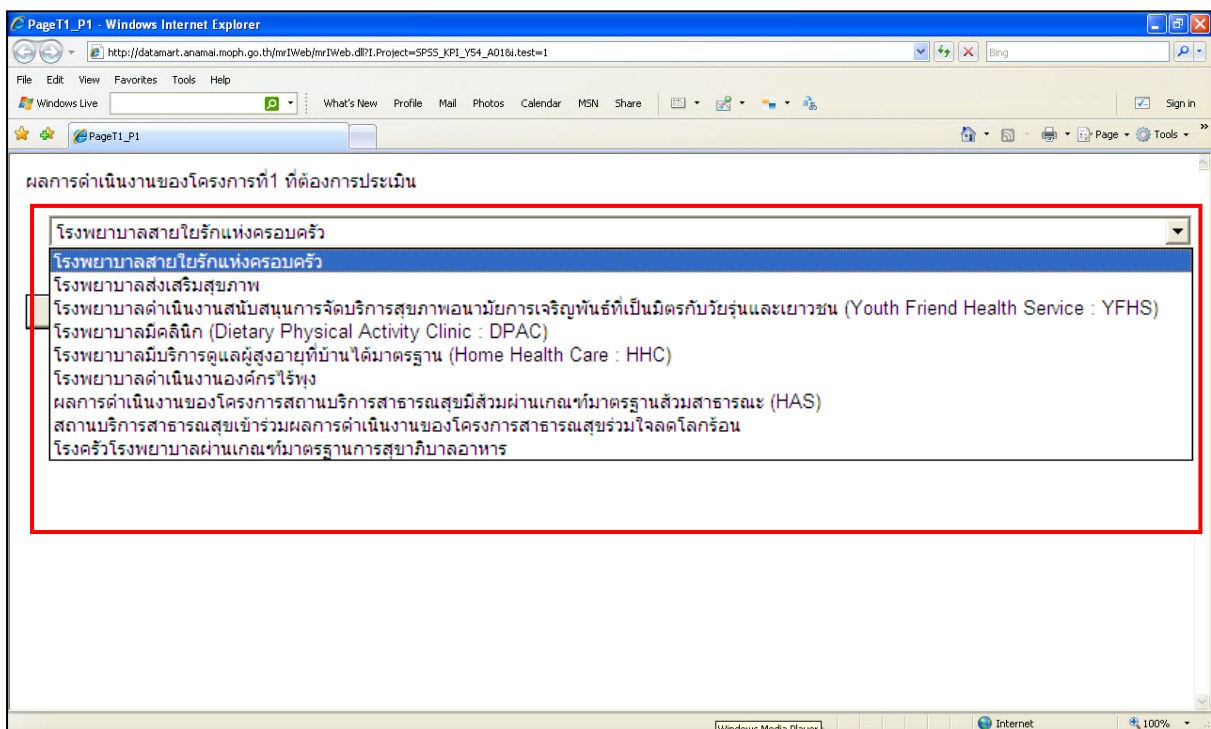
PageT1_P1 - Windows Internet Explorer

http://datamart.anamai.moph.go.th/mrIWeb/mrIWeb.dll?I.Project=SPSS_KPI_Y54_A01&i.test=1

Bing

File Edit View Favorites Tools Help

Windows Live

What's New Profile Mail Photos Calendar MSN Share

Sign in

PageT1_P1

Page Tools

ผลการดำเนินงานของโครงการที่1 ที่ต้องการประเมิน

โรงพยาบาลสายใยรักแห่งครอบครัว

โรงพยาบาลสายใยรักแห่งครอบครัว
โรงพยาบาลส่งเสริมสุขภาพ
โรงพยาบาลดำเนินงานสนับสนุนการจัดบริการสุขภาพอนามัยการเจริญพันธ์ที่เป็นมิตรกับวัยรุ่นและเยาวชน (Youth Friend Health Service : YFHS)
โรงพยาบาลมีคลินิก (Dietary Physical Activity Clinic : DPAC)
โรงพยาบาลมีบริการดูแลผู้สูงอายุที่บ้านได้มาตรฐาน (Home Health Care : HHC)
โรงพยาบาลดำเนินงานองค์กรไร้พุง
ผลการดำเนินงานของโครงการสถานบริการสาธารณสุขมีส้วมผ่านเกณฑ์มาตรฐานส้วมสาธารณะ (HAS)
สถานบริการสาธารณสุขเข้าร่วมผลการดำเนินงานของโครงการสาธารณสุขร่วมใจลดโลกร้อน
โรงครัวโรงพยาบาลผ่านเกณฑ์มาตรฐานการสุขาภิบาลอาหาร

Windows Media Player

Internet

100%